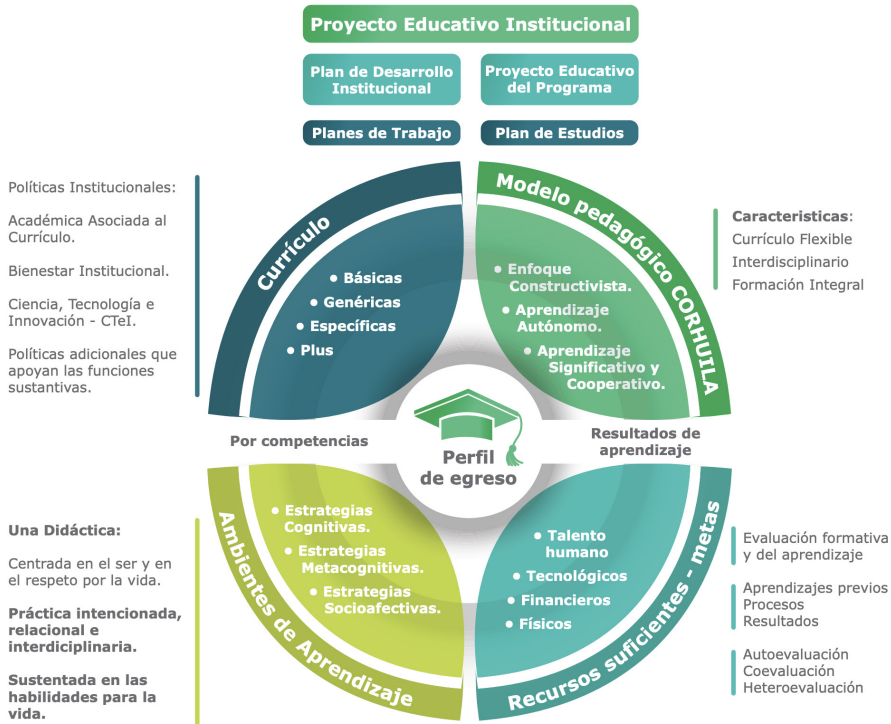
Proyecto Educativo Institucional

Plan de Desarrollo Institucional

Proyecto Educativo del Programa

Planes de Trabajo

Plan de Estudios

Políticas Institucionales:

Académica Asociada al Currículo.

Bienestar Institucional.

Ciencia, Tecnología e Innovación - CTeI.

Políticas adicionales que apoyan las funciones sustantivas.

Currículo

• Básicas
• Genéricas
• Específicas
• Plus

Modelo pedagógico CORHUILA

• Enfoque Constructivista.
• Aprendizaje Autónomo.
• Aprendizaje Significativo y Cooperativo.

Caracteristicas:
Currículo Flexible
Interdisciplinario
Formación Integral

Por competencias

Perfil de egreso

Resultados de aprendizaje

Una Didáctica:

Centrada en el ser y en el respeto por la vida.

Práctica intencionada, relacional e interdiciplinaria.

Sustentada en las habilidades para la vida.

Ambientes de Aprendizaje

• Estrategias Cognitivas.
• Estrategias Metacognitivas.
• Estrategias Socioafectivas.

Recursos suficientes - metas

• Talento humano
• Tecnológicos
• Financieros
• Físicos

Evaluación formativa y del aprendizaje

Aprendizajes previos
Procesos
Resultados

Autoevaluación
Coevaluación
Heteroevaluación